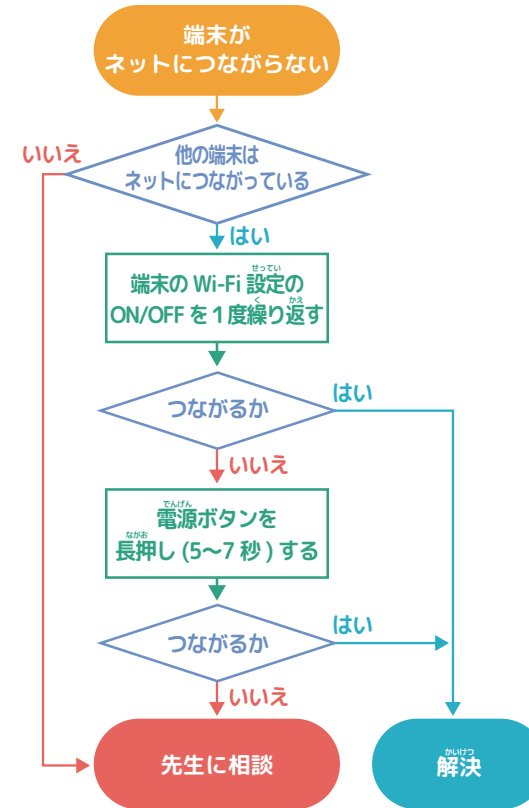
端末が
ネットにつながらない

いいえ

他の端末は
ネットにつながっている

はい

端末の Wi-Fi 設定の
ON/OFF を 1 度繰り返す

つながるか

はい

いいえ

電源ボタンを
長押し (5〜7 秒) する

つながるか

はい

いいえ

先生に相談

解決